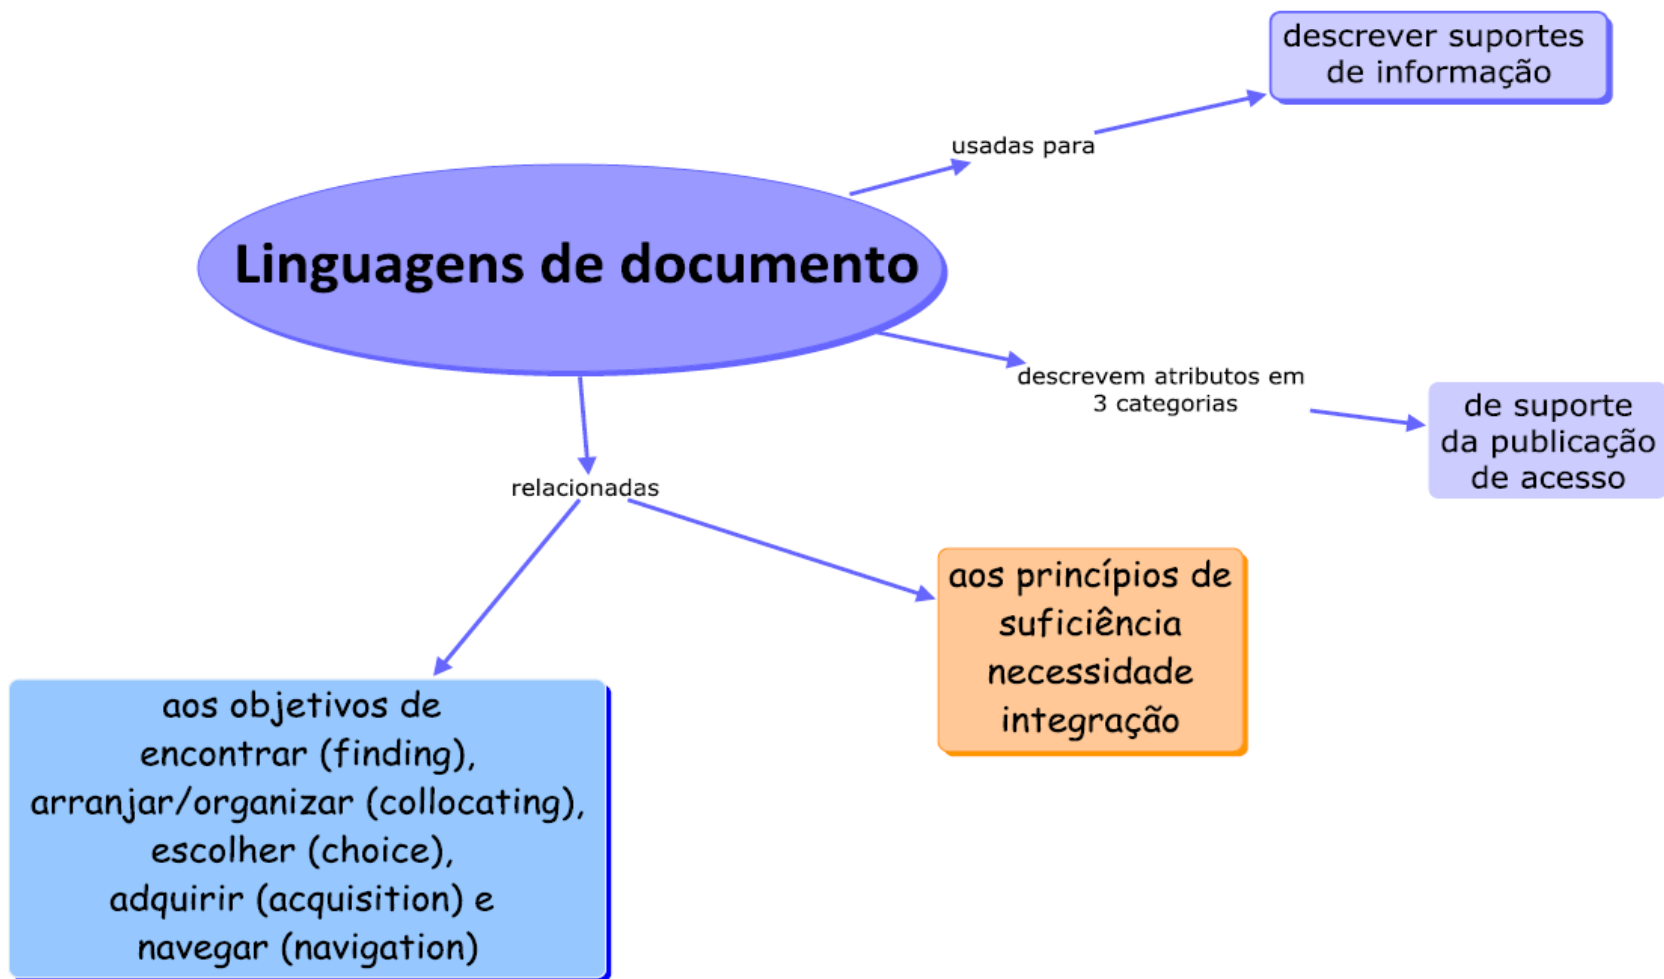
Linguagens de documento

usadas para

descrever suportes de informação

descrevem atributos em 3 categorias

de suporte
da publicação
de acesso

relacionadas

aos objetivos de encontrar (finding), arranjar/organizar (collocating), escolher (choice), adquirir (acquisition) e navegar (navigation)

aos princípios de suficiência necessidade integração